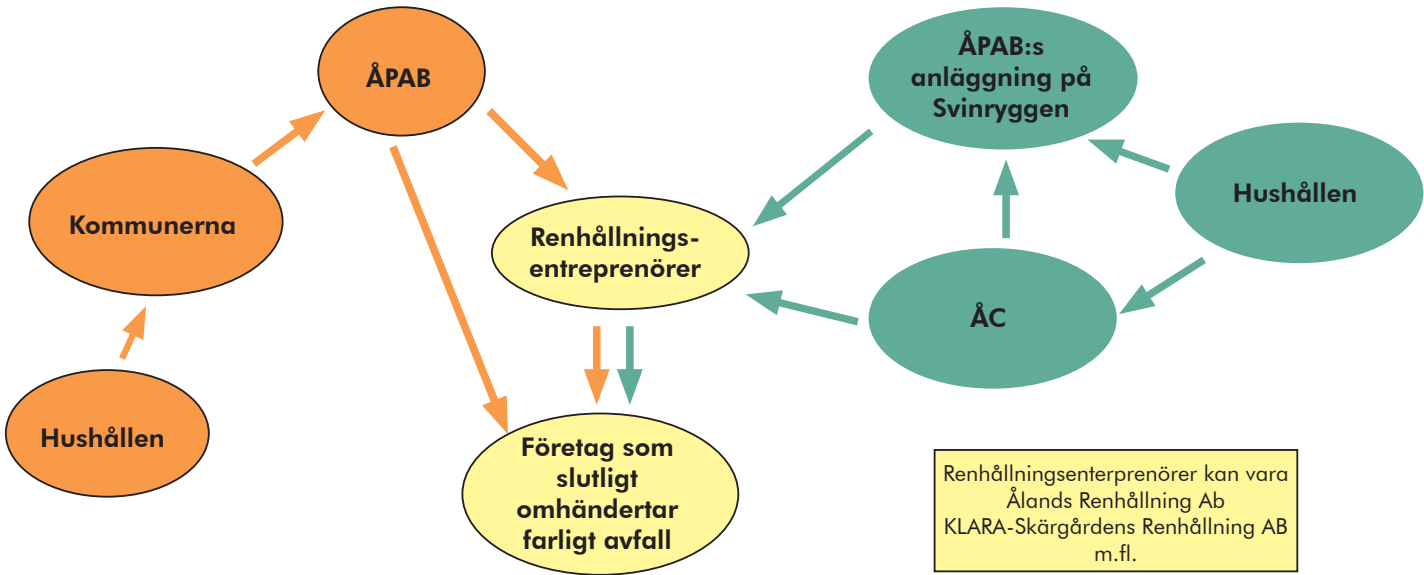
ÅPAB

Kommunerna

Hushållen

Renhållnings-entreprenörer

Företag som slutligt omhändertar farligt avfall

ÅPAB:s anläggning på Svinryggen

Hushållen

ÅC

Renhållningsenterprenörer kan vara Ålands Renhållning Ab KLARA-Skärgårdens Renhållning AB m.fl.